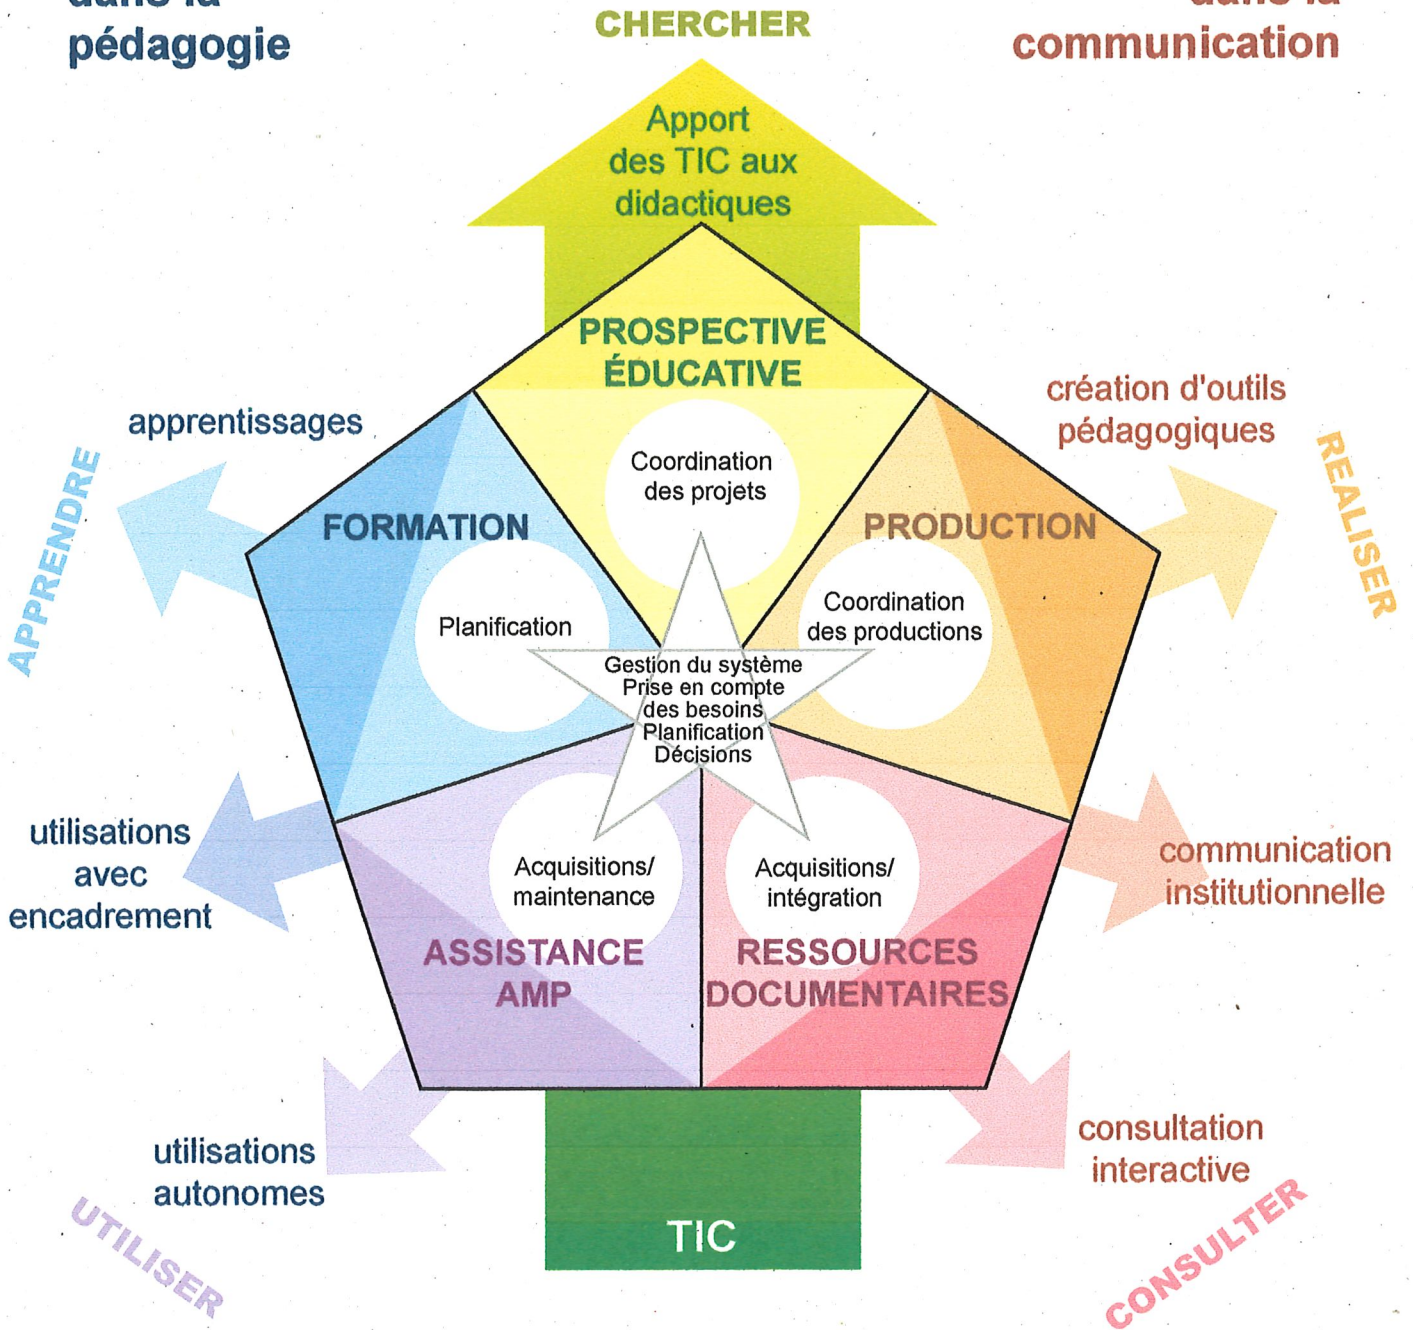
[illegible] pédagogie

CHERCHER

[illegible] communication

Apport des TIC aux didactiques

PROSPECTIVE ÉDUCATIVE

Coordination des projets

apprentissages

création d'outils pédagogiques

APPRENDRE

REALISER

FORMATION

PRODUCTION

Planification

Coordination des productions

Gestion du système
Prise en compte des besoins
Planification
Décisions

utilisations avec encadrement

communication institutionnelle

Acquisitions/ maintenance

Acquisitions/ intégration

ASSISTANCE AMP

RESSOURCES DOCUMENTAIRES

utilisations autonomes

consultation interactive

UTILISER

TIC

CONSULTER